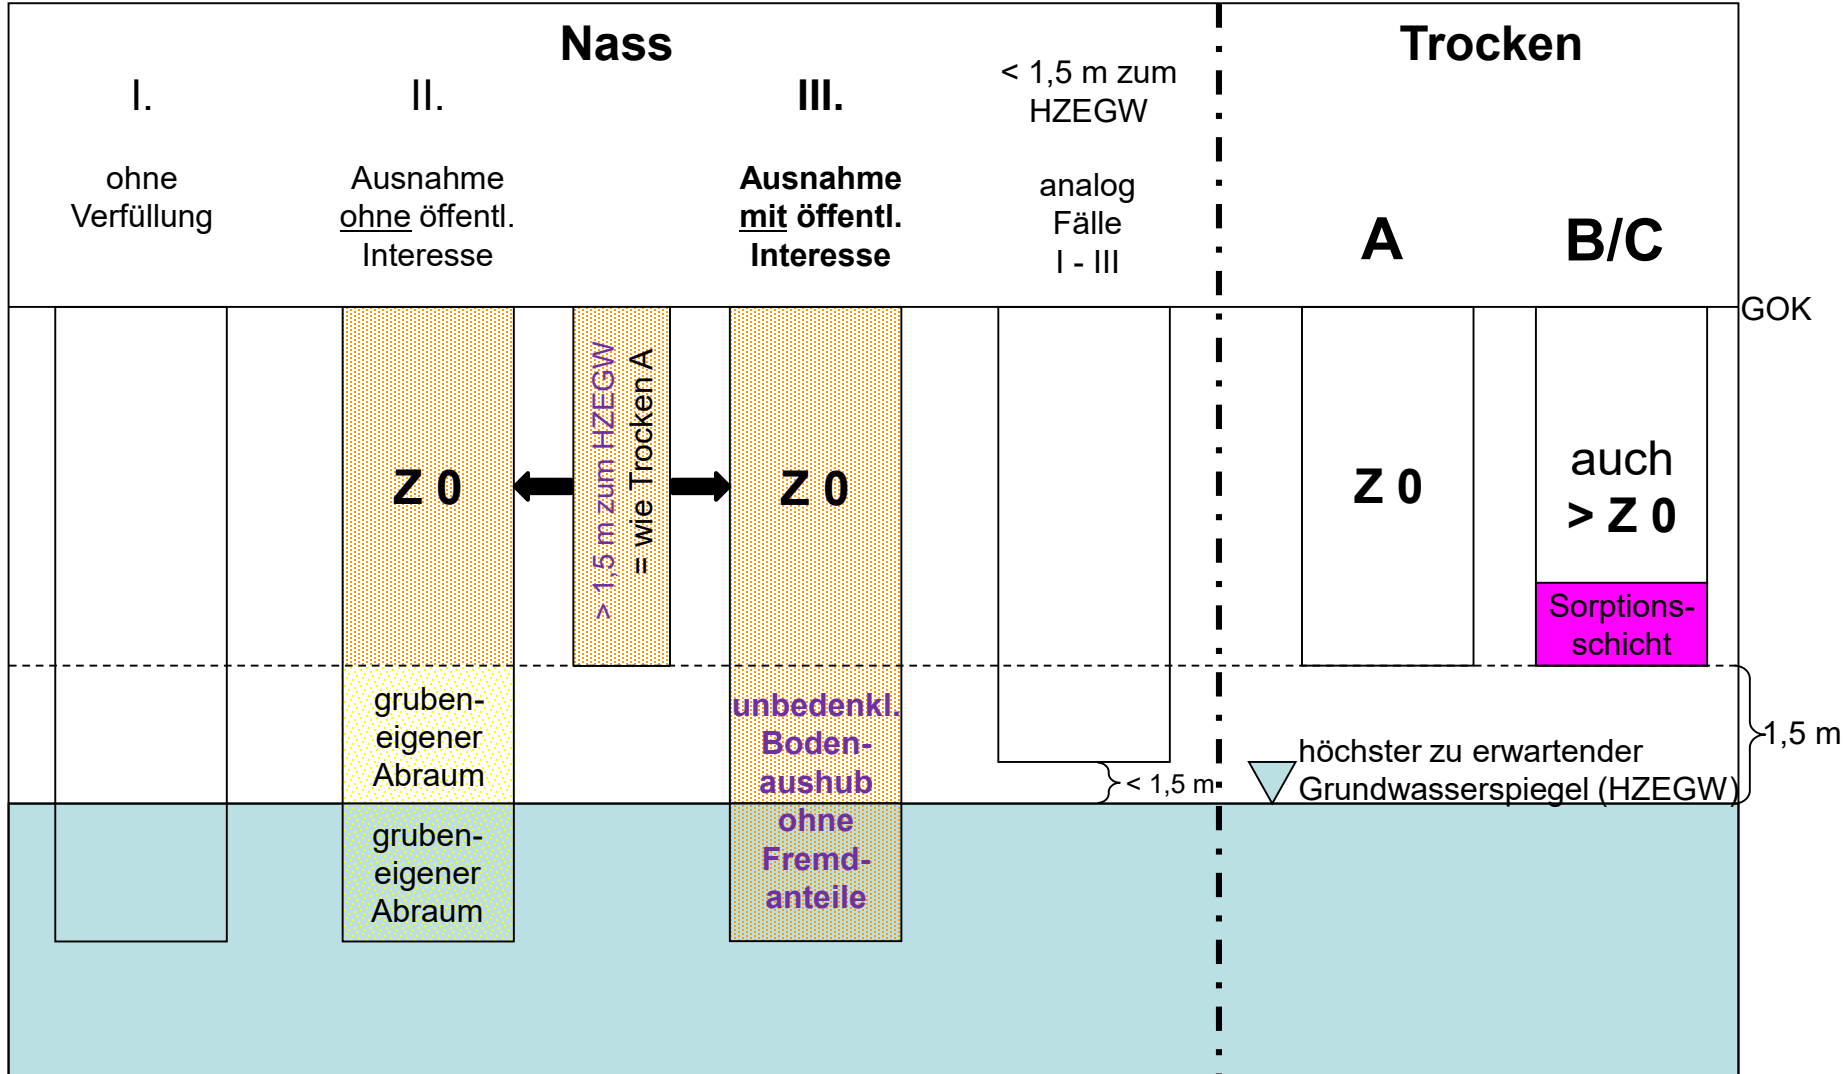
Nass

I.
ohne Verfüllung

II.
Ausnahme ohne öffentl. Interesse

III.
Ausnahme mit öffentl. Interesse

< 1,5 m zum HZEGW
analog Fälle I - III

Trocken

A

B/C

GOK

Z 0

> 1,5 m zum HZEGW
= wie Trocken A

Z 0

Z 0

auch > Z 0

Sorptions-schicht

gruben-eigener Abraum

unbedenkl. Boden-aushub ohne Fremd-anteile

1,5 m

höchster zu erwartender Grundwasserspiegel (HZEGW)

< 1,5 m

gruben-eigener Abraum